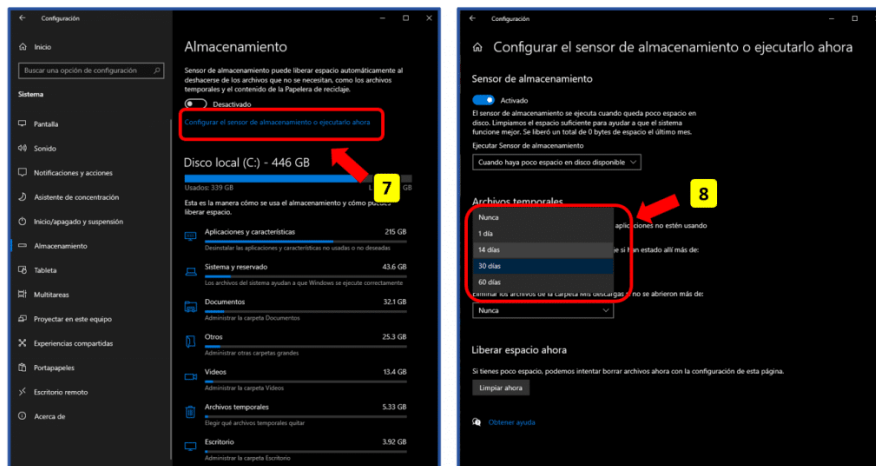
Configuración

Inicio

Buscar una opción de configuración

Sistema

Pantalla

Sonido

Notificaciones y acciones

Asistente de concentración

Inicio/apagado y suspensión

Almacenamiento

Tableta

Multitarea

Proyectar en este equipo

Experiencias compartidas

Portapapeles

Escritorio remoto

Acerca de

Almacenamiento

Sensor de almacenamiento puede liberar espacio automáticamente al deshacerse de los archivos que no se necesitan, como los archivos temporales y el contenido de la Papelera de reciclaje.

Desactivado

Configurar el sensor de almacenamiento o ejecutarlo ahora

7

Disco local (C:) - 446 GB

Usados: 339 GB

Esta es la manera cómo se usa el almacenamiento y cómo puedes liberar espacio.

Aplicaciones y características 215 GB
Desinstalar las aplicaciones y características que no se usan o no deseadas

Sistema y reservado 43.6 GB
Los archivos del sistema ayudan a que Windows se ejecute correctamente

Documentos 32.1 GB
Administrar la carpeta Documentos

Otros 25.3 GB
Administrar otras carpetas grandes

Videos 13.4 GB
Administrar la carpeta Videos

Archivos temporales 5.33 GB
Elegir qué archivos temporales quitar

Escritorio 3.92 GB
Administrar la carpeta Escritorio

Configuración

Configurar el sensor de almacenamiento o ejecutarlo ahora

Sensor de almacenamiento

Activado

El sensor de almacenamiento se ejecuta cuando queda poco espacio en disco. Limpiamos el espacio suficiente para ayudar a que el sistema funcione mejor. Se liberó un total de 0 bytes de espacio el último mes.

Ejecutar Sensor de almacenamiento

Cuando haya poco espacio en disco disponible

Archivos temporales

8

Nunca
1 día
14 días
30 días
60 días

aplicaciones no estén usando

si han estado allí más de:

Eliminar los archivos de la carpeta Mis descargas si no se abrieron más de:

Nunca

Liberar espacio ahora

Si tienes poco espacio, podemos intentar borrar archivos ahora con la configuración de esta página.

Limpiar ahora

Obtener ayuda